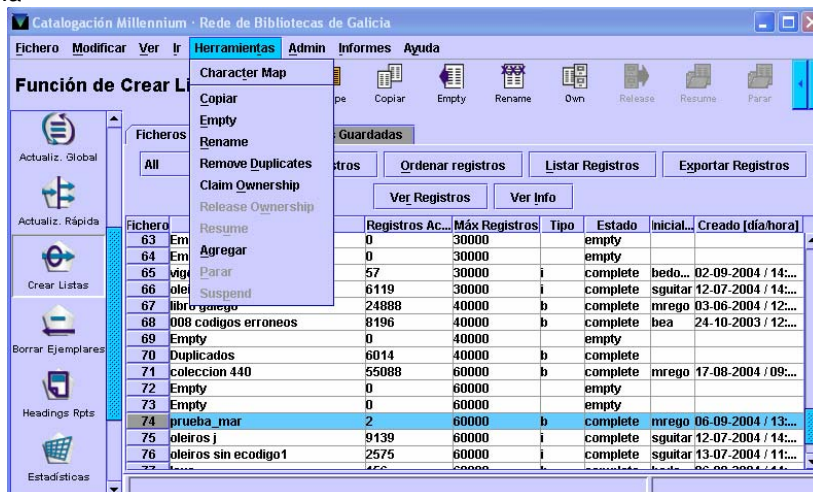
Catalogación Millennium · Rede de Bibliotecas de Galicia

Fichero Modificar Ver Ir Herramientas Admin Informes Ayuda

Función de Crear Li

Character Map
Copiar
Empty
Rename
Remove Duplicates
Claim Ownership
Release Ownership
Resume
Agregar
Parar
Suspend

pe Copiar Empty Rename Own Release Resume Parar

Actualiz. Global
Actualiz. Rápida
Crear Listas
Borrar Ejemplares
Headings Rpts
Estadísticas

Ficheros | Guardadas

All | tros | Ordenar registros | Listar Registros | Exportar Registros

Ver Registros | Ver Info

| Fichero | | Registros Ac... | Máx Registros | Tipo | Estado | Inicial... | Creado [día/hora] |
|---|---|---|---|---|---|---|---|
| 63 | Em | 0 | 30000 | | empty | | |
| 64 | Em | 0 | 30000 | | empty | | |
| 65 | vig | 57 | 30000 | i | complete | bedo... | 02-09-2004 / 14:... |
| 66 | ole | 6119 | 30000 | i | complete | sguitar | 12-07-2004 / 14:... |
| 67 | libro galego | 24888 | 40000 | b | complete | mrego | 03-06-2004 / 12:... |
| 68 | 008 codigos erroneos | 8196 | 40000 | b | complete | bea | 24-10-2003 / 12:... |
| 69 | Empty | 0 | 40000 | | empty | | |
| 70 | Duplicados | 6014 | 40000 | b | complete | | |
| 71 | coleccion 440 | 55088 | 60000 | b | complete | mrego | 17-08-2004 / 09:... |
| 72 | Empty | 0 | 60000 | | empty | | |
| 73 | Empty | 0 | 60000 | | empty | | |
| 74 | prueba_mar | 2 | 60000 | b | complete | mrego | 06-09-2004 / 13:... |
| 75 | oleiros j | 9139 | 60000 | i | complete | sguitar | 12-07-2004 / 14:... |
| 76 | oleiros sin ecodigo1 | 2575 | 60000 | i | complete | sguitar | 13-07-2004 / 11:... |